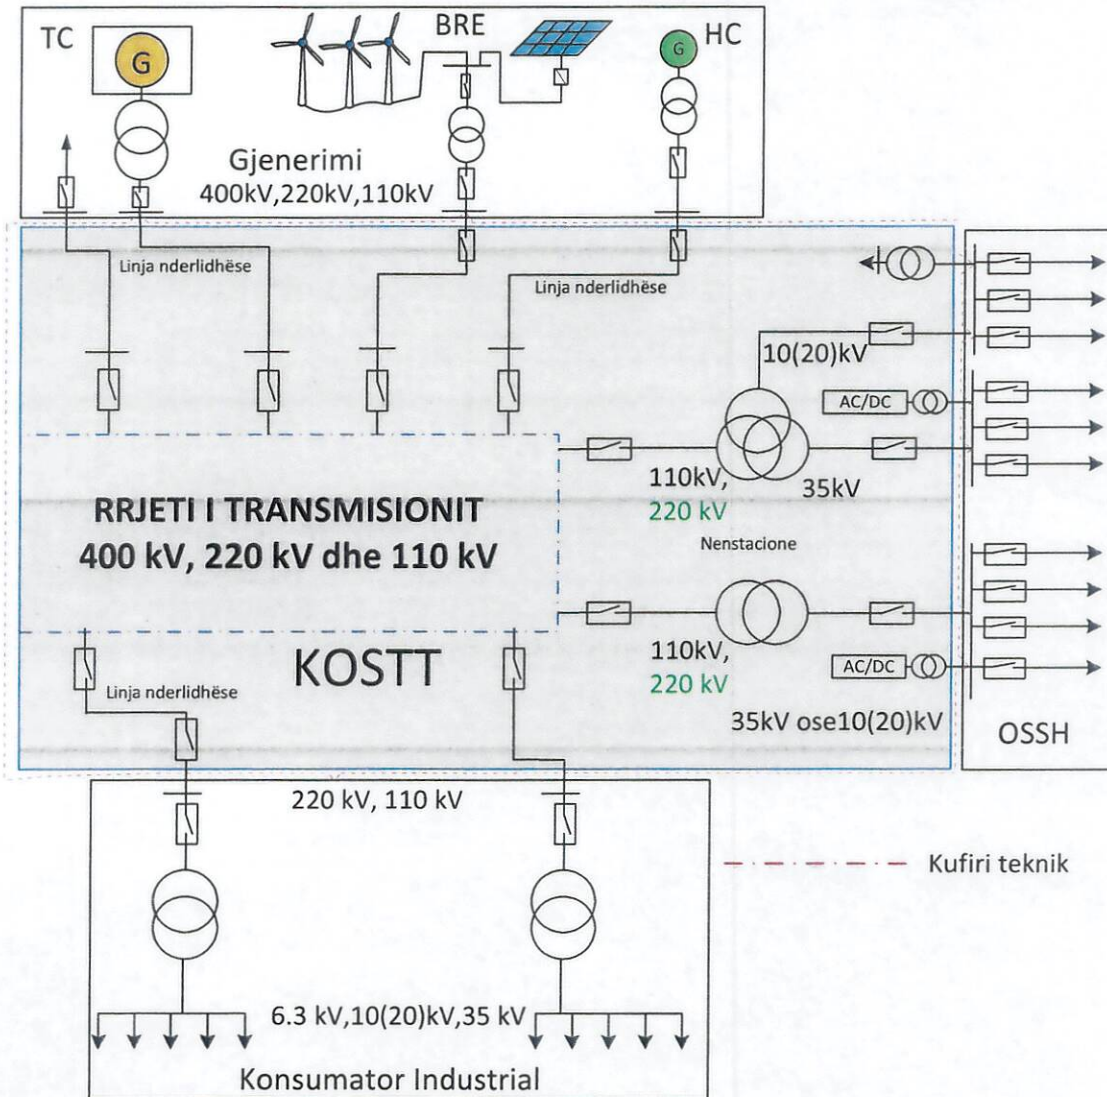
TC
G
BRE
G
HC
Gjenerimi
400kV,220kV,110kV
Linja nderlidhëse
Linja nderlidhëse
10(20)kV
AC/DC
110kV,
220 kV
35kV
RRJETI I TRANSMISIONIT
400 kV, 220 kV dhe 110 kV
Nenstacione
110kV,
220 kV
AC/DC
KOSTT
Linja nderlidhëse
35kV ose10(20)kV
OSSH
220 kV, 110 kV
Kufiri teknik
6.3 kV,10(20)kV,35 kV
Konsumator Industrial